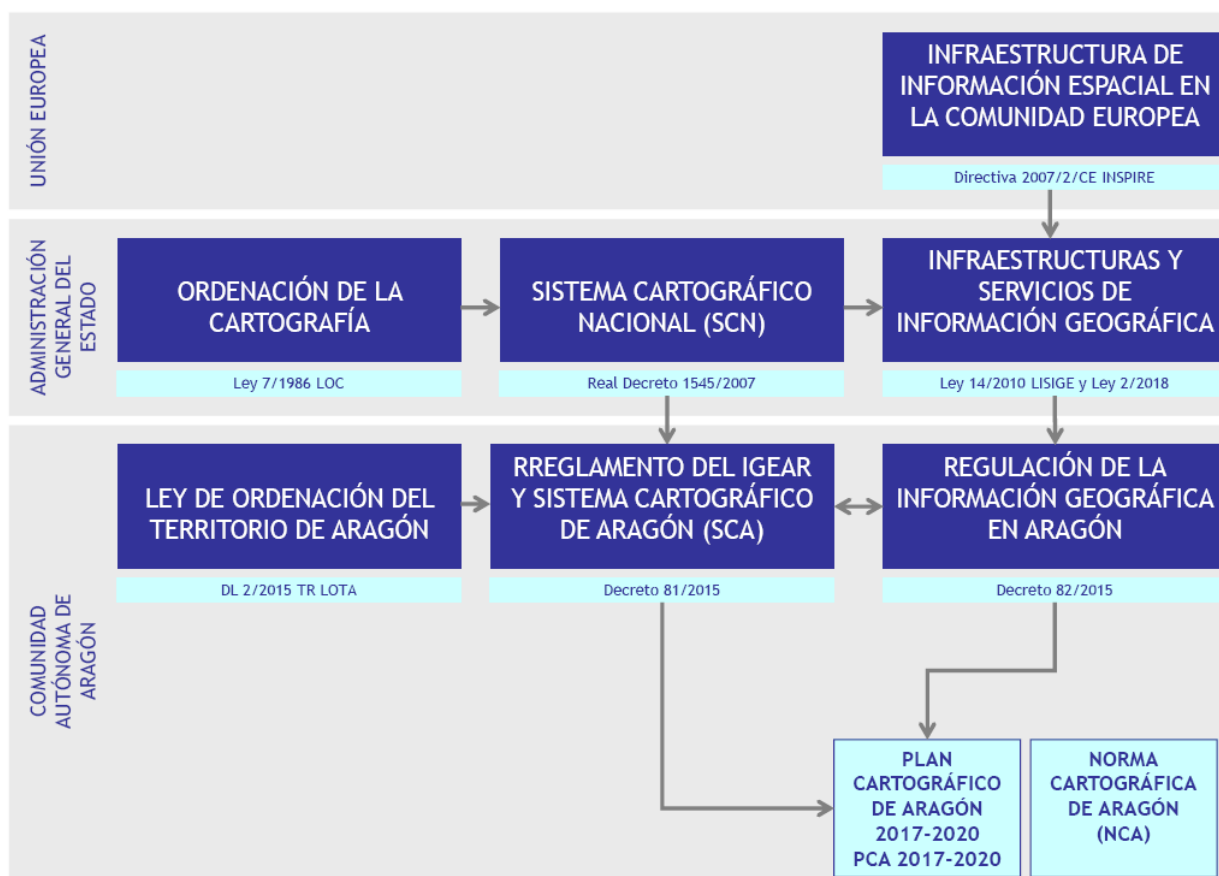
UNIÓN EUROPEA

INFRAESTRUCTURA DE INFORMACIÓN ESPACIAL EN LA COMUNIDAD EUROPEA

Directiva 2007/2/CE INSPIRE

ADMINISTRACIÓN GENERAL DEL ESTADO

ORDENACIÓN DE LA CARTOGRAFÍA

Ley 7/1986 LOC

SISTEMA CARTOGRÁFICO NACIONAL (SCN)

Real Decreto 1545/2007

INFRAESTRUCTURAS Y SERVICIOS DE INFORMACIÓN GEOGRÁFICA

Ley 14/2010 LISIGE y Ley 2/2018

COMUNIDAD AUTÓNOMA DE ARAGÓN

LEY DE ORDENACIÓN DEL TERRITORIO DE ARAGÓN

DL 2/2015 TR LOTA

RREGLAMENTO DEL IGEAR Y SISTEMA CARTOGRÁFICO DE ARAGÓN (SCA)

Decreto 81/2015

REGULACIÓN DE LA INFORMACIÓN GEOGRÁFICA EN ARAGÓN

Decreto 82/2015

PLAN CARTOGRÁFICO DE ARAGÓN 2017-2020 PCA 2017-2020

NORMA CARTOGRÁFICA DE ARAGÓN (NCA)